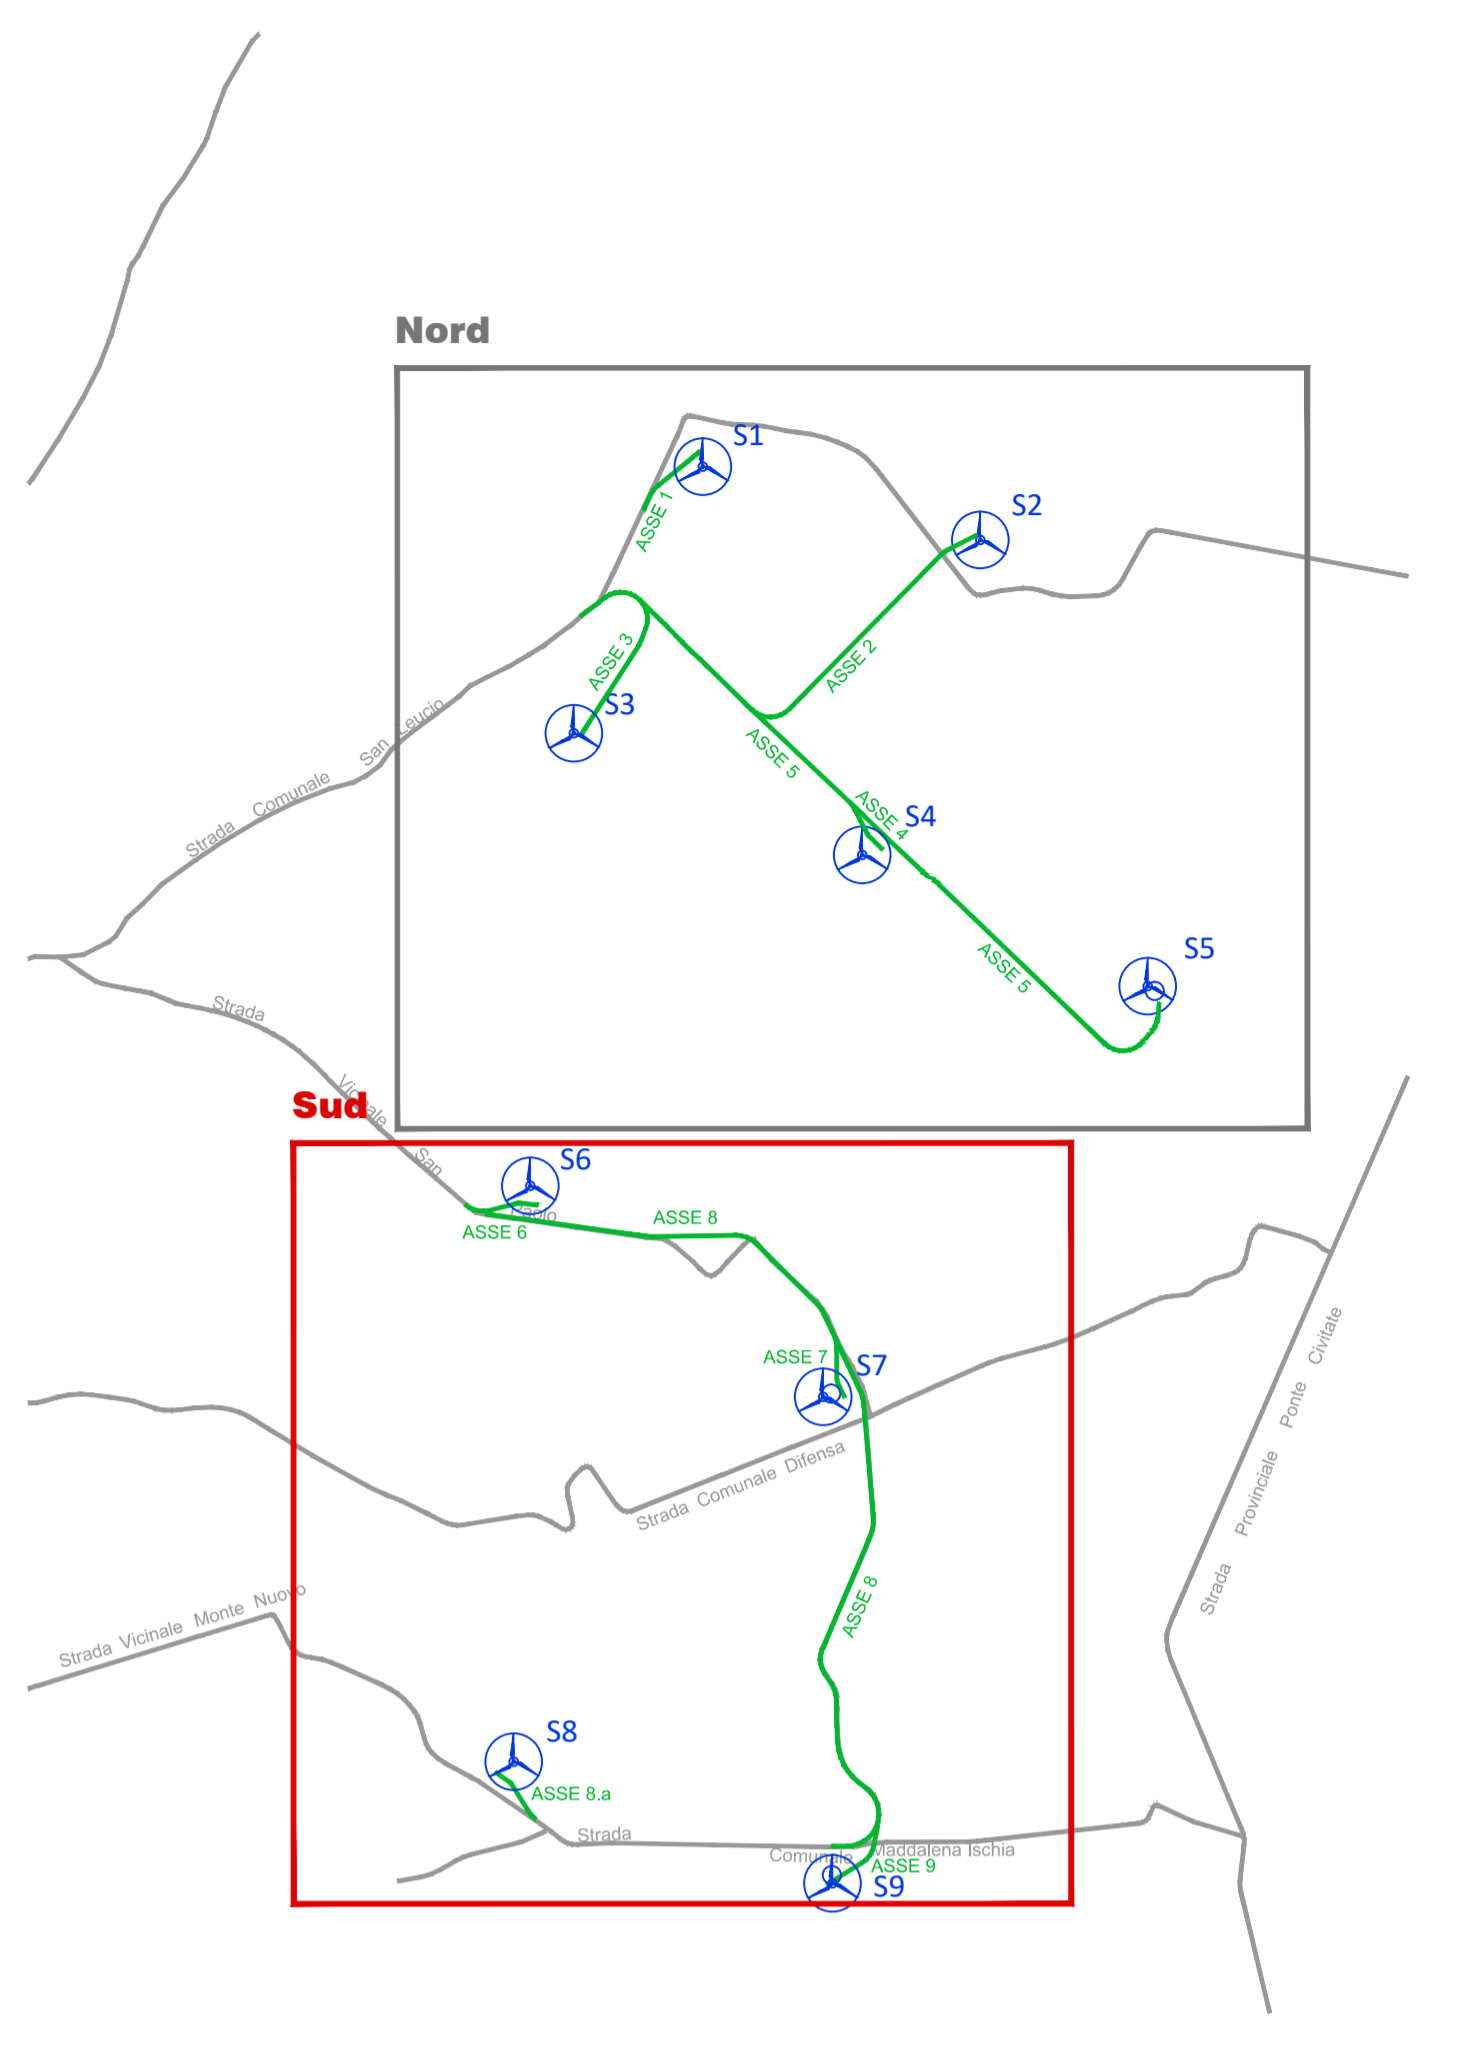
Nord

S1
ASSE 1
S2
ASSE 3
ASSE 2
S3
Strada Comunale San Leucio
ASSE 5
S4
ASSE 4
S5
ASSE 5
Strada Vicinale San Paolo

Sud

S6
ASSE 6
ASSE 8
ASSE 7
S7
Strada Comunale Difensa
Strada Provinciale Ponte Civitate
ASSE 8
Strada Vicinale Monte Nuovo
S8
ASSE 8.a
Strada Comunale Maddalena Ischia
ASSE 9
S9